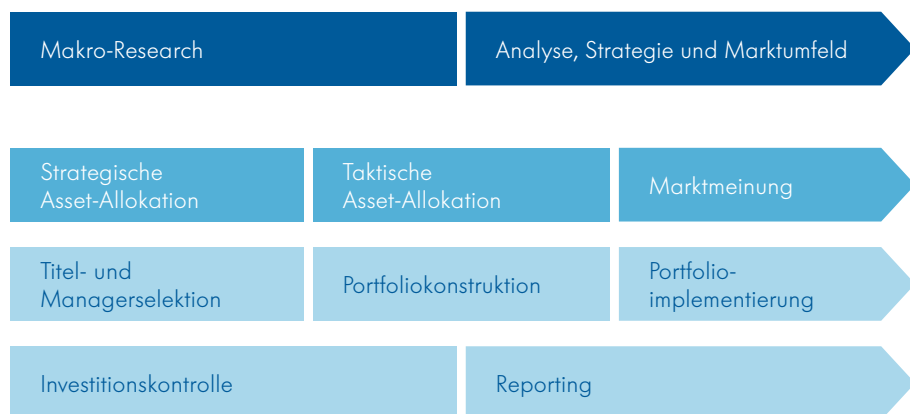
Makro-Research

Analyse, Strategie und Marktumfeld

Strategische Asset-Allokation

Taktische Asset-Allokation

Marktmeinung

Titel- und Managerselektion

Portfoliokonstruktion

Portfolio-implementierung

Investitionskontrolle

Reporting